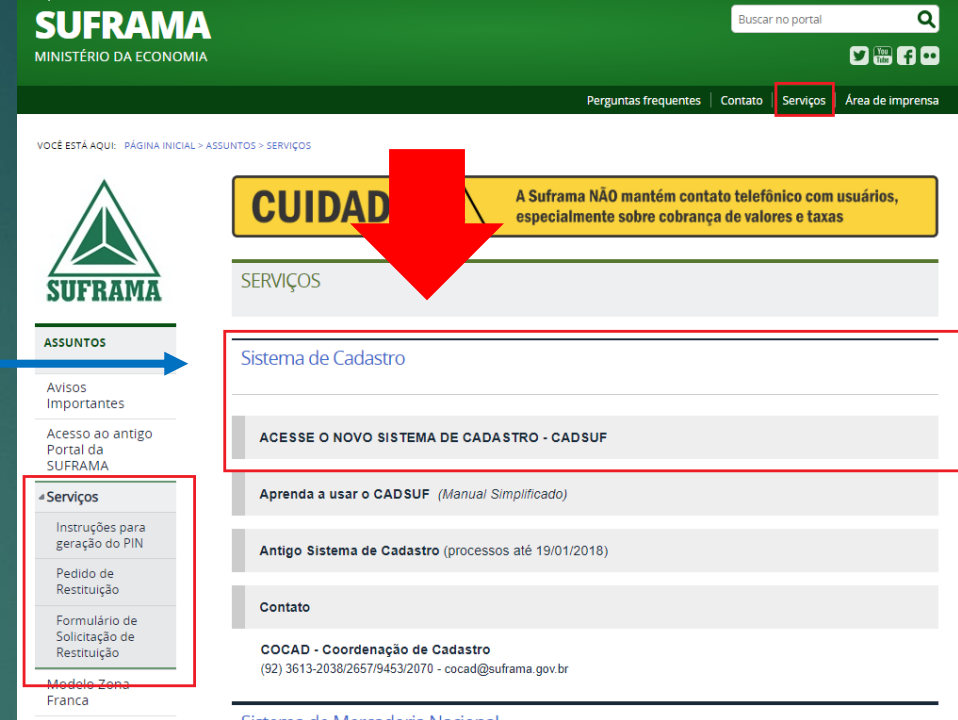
SUFRAMA
MINISTÉRIO DA ECONOMIA

Buscar no portal

Perguntas frequentes | Contato | Serviços | Área de imprensa

VOCÊ ESTÁ AQUI: PÁGINA INICIAL > ASSUNTOS > SERVIÇOS

SUFRAMA

ASSUNTOS

Avisos Importantes

Acesso ao antigo Portal da SUFRAMA

Serviços

Instruções para geração do PIN

Pedido de Restituição

Formulário de Solicitação de Restituição

Modelo Zona Franca

CUIDAD

A Suframa NÃO mantém contato telefônico com usuários, especialmente sobre cobrança de valores e taxas

SERVIÇOS

Sistema de Cadastro

ACESSE O NOVO SISTEMA DE CADASTRO - CADSUF

Aprenda a usar o CADSUF (Manual Simplificado)

Antigo Sistema de Cadastro (processos até 19/01/2018)

Contato

COCAD - Coordenação de Cadastro
(92) 3613-2038/2657/9453/2070 - cocad@suframa.gov.br

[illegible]